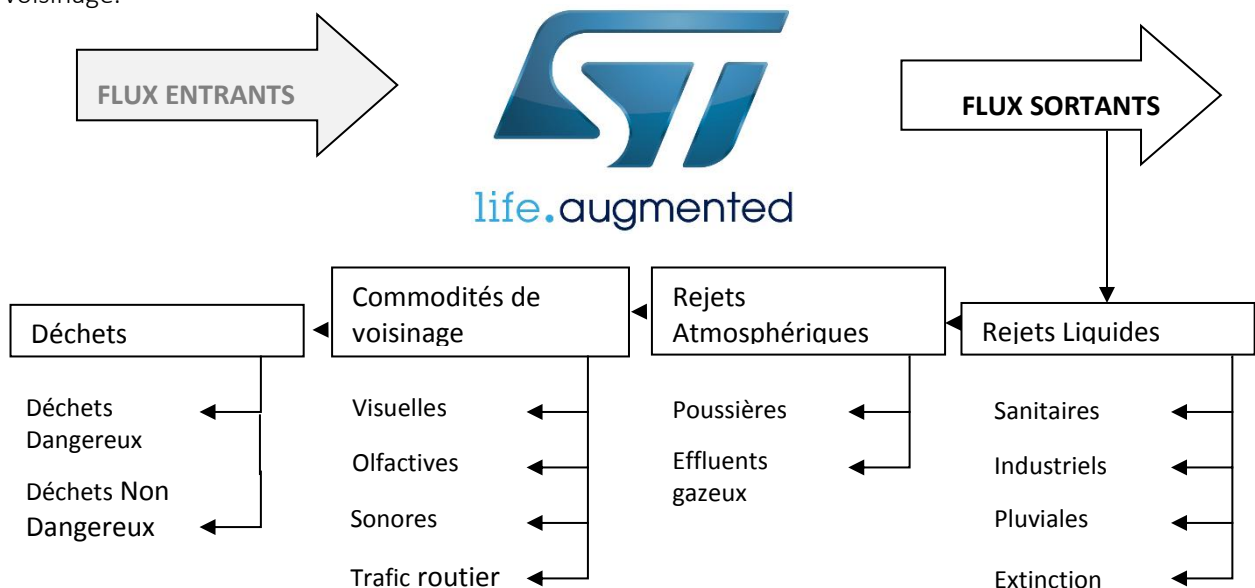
voisinage.

FLUX ENTRANTS

life.augmented

FLUX SORTANTS

Déchets

Commodités de voisinage

Rejets Atmosphériques

Rejets Liquides

Déchets Dangereux

Déchets Non Dangereux

Visuelles

Olfactives

Sonores

Trafic routier

Poussières

Effluents gazeux

Sanitaires

Industriels

Pluviales

Extinction